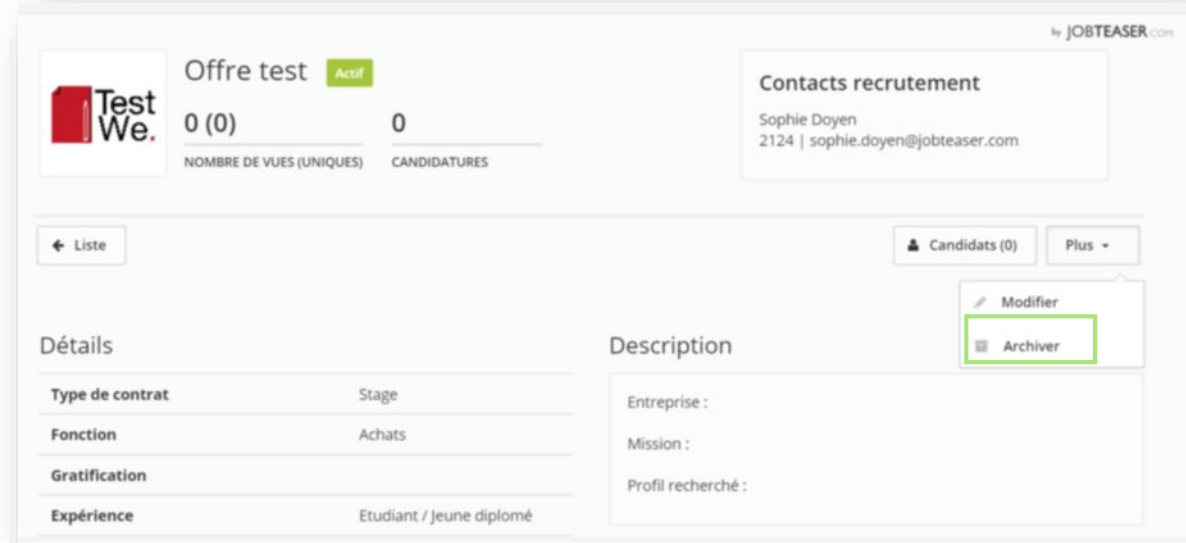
by JOBTEASER.COM

Test We.

Offre test Actif

0 (0)
NOMBRE DE VUES (UNIQUES)

0
CANDIDATURES

Contacts recrutement
Sophie Doyen
2124 | sophie.doyen@jobteaser.com

← Liste

Candidats (0)

Plus ▾

Modifier

Archiver

Détails

| Type de contrat | Stage |
|---|---|
| Fonction | Achats |
| Gratification | |
| Expérience | Etudiant / Jeune diplomé |

Description

Entreprise :

Mission :

Profil recherché :